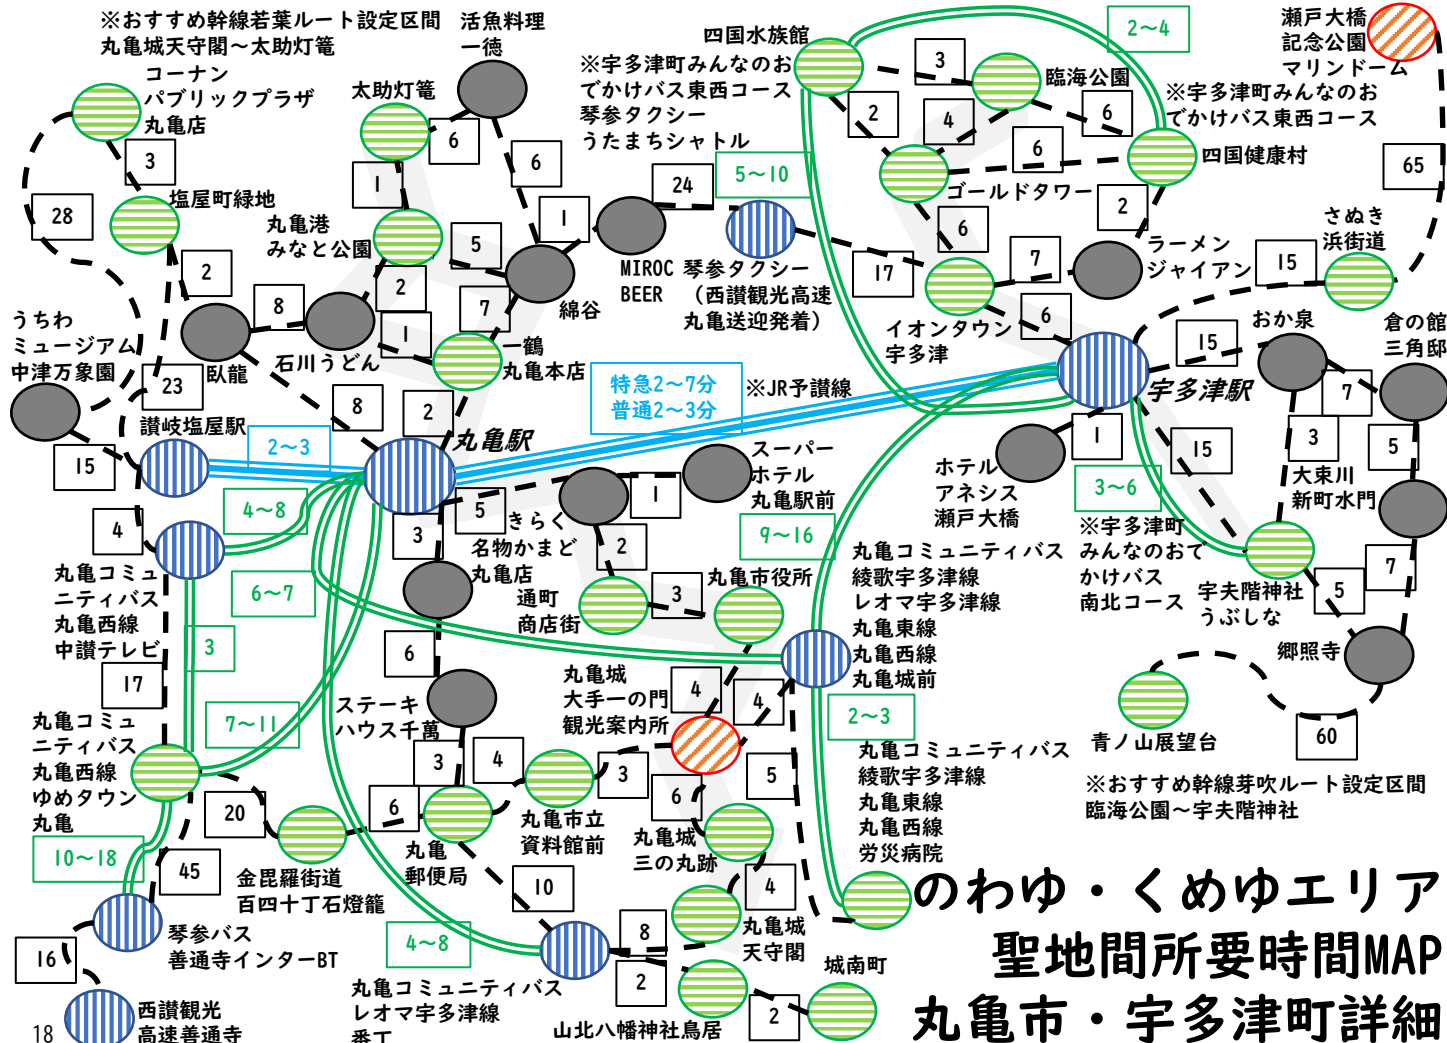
※おすすめ幹線若葉ルート設定区間
丸亀城天守閣～太助灯篭

活魚料理
一徳

四国水族館

2～4

瀬戸大橋
記念公園
マリンドーム

コーナン
パブリックプラザ
丸亀店

太助灯篭

※宇多津町みんなのおでかけバス東西コース
琴参タクシー
うたまちシャトル

3

臨海公園

※宇多津町みんなのおでかけバス東西コース

6

6

2

4

6

3

塩屋町緑地

24

5～10

6

四国健康村

65

28

1

1

ゴールドタワー

2

丸亀港
みなと公園

5

MIROC
BEER

琴参タクシー
（西讃観光高速
丸亀送迎発着）

17

6

さぬき
浜街道

2

7

ラーメン
ジャイアン

15

2

8

7

綿谷

イオンタウン
宇多津

6

うちわ
ミュージアム
中津万象園

1

一鶴
丸亀本店

おか泉

15

倉の館
三角邸

石川うどん

臥龍

23

特急2～7分
普通2～3分

※JR予讃線

宇多津駅

7

8

2

讃岐塩屋駅

丸亀駅

2～3

スーパー
ホテル
丸亀駅前

1

3

大束川
新町水門

5

15

15

ホテル
アネシス
瀬戸大橋

4～8

5

1

3～6

きらく
名物かまど
丸亀店

2

4

3

9～16

※宇多津町
みんなのおでかけバス
南北コース

丸亀コミュニティバス
丸亀西線
中讃テレビ

6～7

通町
商店街

3

丸亀市役所

丸亀コミュニティバス
綾歌宇多津線
レオマ宇多津線
丸亀東線
丸亀西線
丸亀城前

宇夫階神社
うぶしな

7

5

3

6

郷照寺

17

丸亀城
大手一の門
観光案内所

4

4

ステーキ
ハウス千萬

7～11

2～3

60

丸亀コミュニティバス
丸亀西線
ゆめタウン
丸亀

3

4

3

5

青ノ山展望台

丸亀コミュニティバス
綾歌宇多津線
丸亀東線
丸亀西線
労災病院

※おすすめ幹線芽吹ルート設定区間
臨海公園～宇夫階神社

20

6

丸亀市立
資料館前

6

丸亀城
三の丸跡

丸亀
郵便局

10～18

のわゆ・くめゆエリア

45

金毘羅街道
百四十丁石燈籠

10

4

聖地間所要時間MAP

琴参バス
善通寺インターBT

4～8

8

丸亀城
天守閣

城南町

16

2

丸亀市・宇多津町詳細

丸亀コミュニティバス
レオマ宇多津線
番丁

2

西讃観光
高速善通寺

山北八幡神社鳥居

18